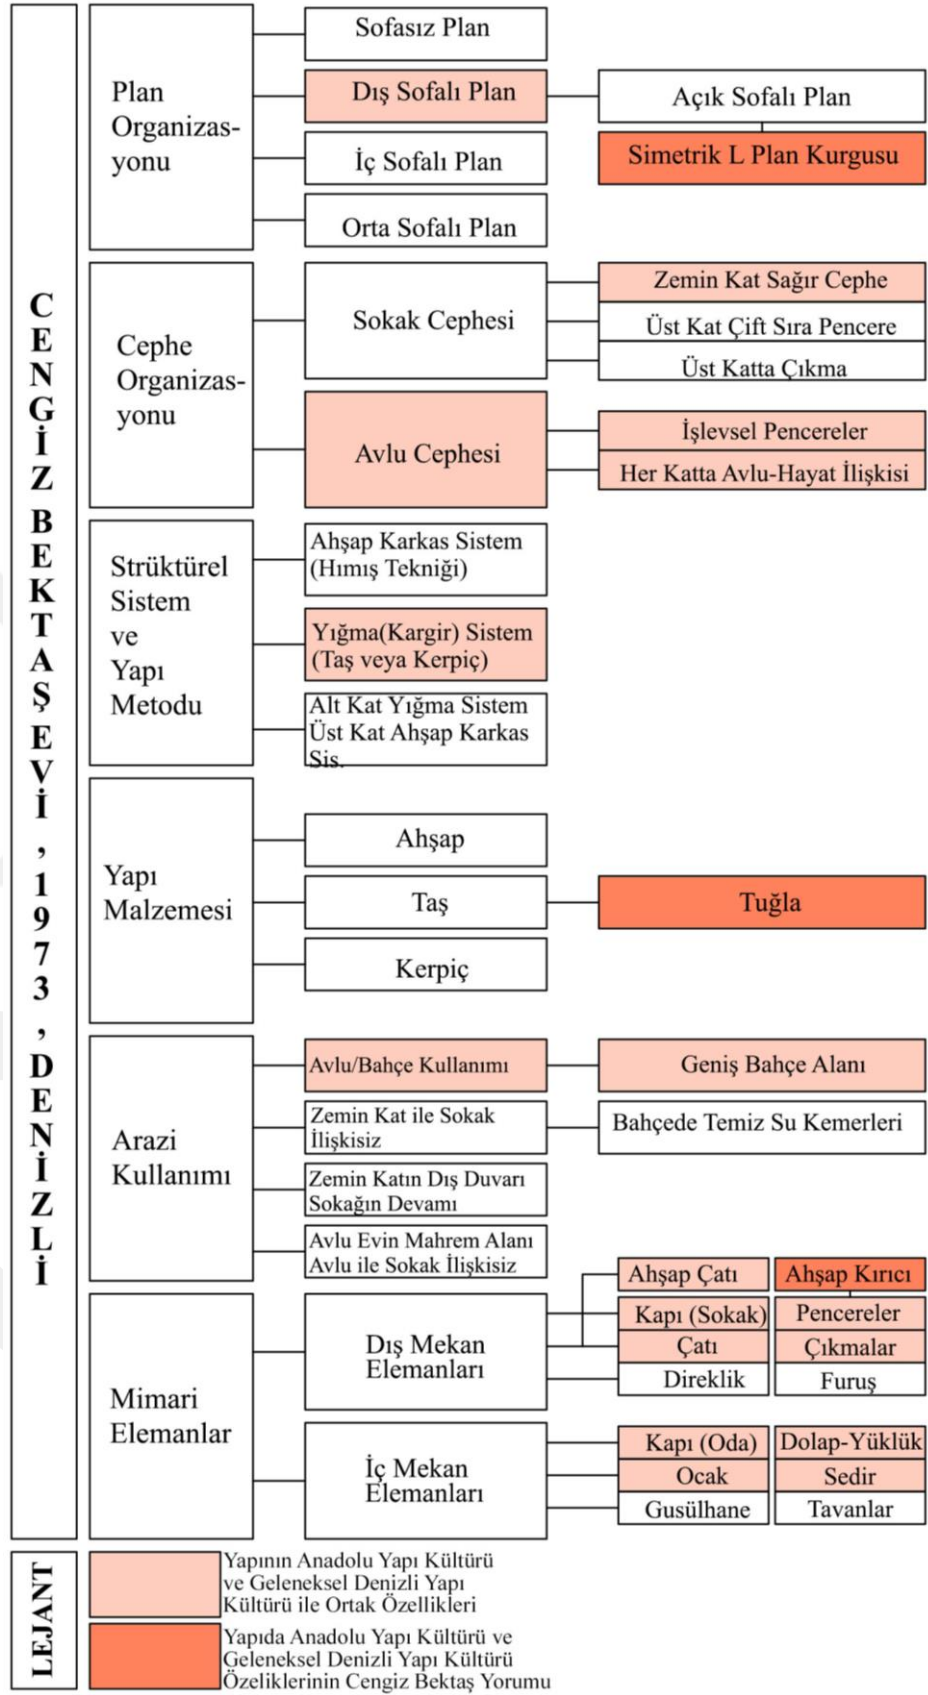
CENGİZ BEKTAŞ EVİ, 1973, DENİZLİ

Plan Organizasyonu

Sofasız Plan

Dış Sofalı Plan

Açık Sofalı Plan

Simetrik L Plan Kurgusu

İç Sofalı Plan

Orta Sofalı Plan

Cephe Organizasyonu

Sokak Cephesi

Zemin Kat Sağır Cephe

Üst Kat Çift Sıra Pencere

Üst Katta Çıkma

Avlu Cephesi

İşlevsel Pencereler

Her Katta Avlu-Hayat İlişkisi

Strüktürel Sistem ve Yapı Metodu

Ahşap Karkas Sistem (Hımış Tekniği)

Yığma(Kargir) Sistem (Taş veya Kerpiç)

Alt Kat Yığma Sistem Üst Kat Ahşap Karkas Sis.

Yapı Malzemesi

Ahşap

Taş

Tuğla

Kerpiç

Arazi Kullanımı

Avlu/Bahçe Kullanımı

Geniş Bahçe Alanı

Zemin Kat ile Sokak İlişkisiz

Bahçede Temiz Su Kemerleri

Zemin Katın Dış Duvarı Sokağın Devamı

Avlu Evin Mahrem Alanı Avlu ile Sokak İlişkisiz

Mimari Elemanlar

Dış Mekan Elemanları

Ahşap Çatı

Ahşap Kırıcı

Kapı (Sokak)

Pencereler

Çatı

Çıkmalar

Direklik

Furuş

İç Mekan Elemanları

Kapı (Oda)

Dolap-Yüklük

Ocak

Sedir

Gusülhane

Tavanlar

LEJANT

Yapının Anadolu Yapı Kültürü ve Geleneksel Denizli Yapı Kültürü ile Ortak Özellikleri

Yapıda Anadolu Yapı Kültürü ve Geleneksel Denizli Yapı Kültürü Özeliklerinin Cengiz Bektaş Yorumu